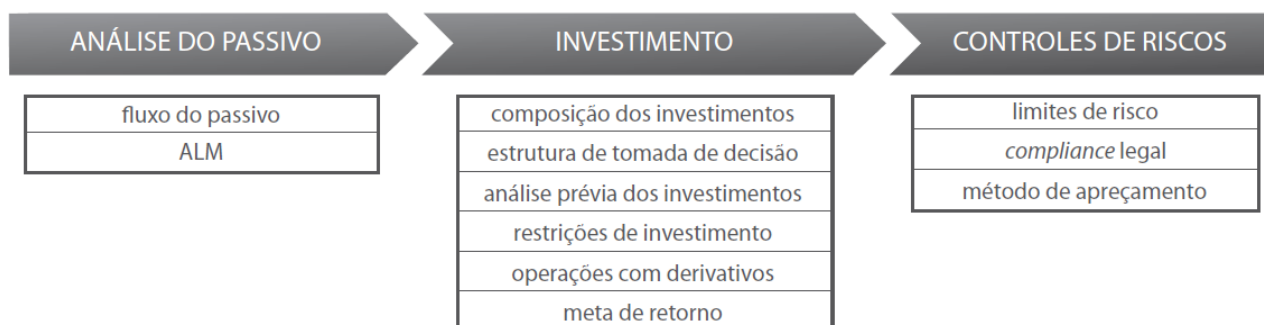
ANÁLISE DO PASSIVO

fluxo do passivo
ALM

INVESTIMENTO

composição dos investimentos
estrutura de tomada de decisão
análise prévia dos investimentos
restrições de investimento
operações com derivativos
meta de retorno

CONTROLES DE RISCOS

limites de risco
compliance legal
método de apreçamento